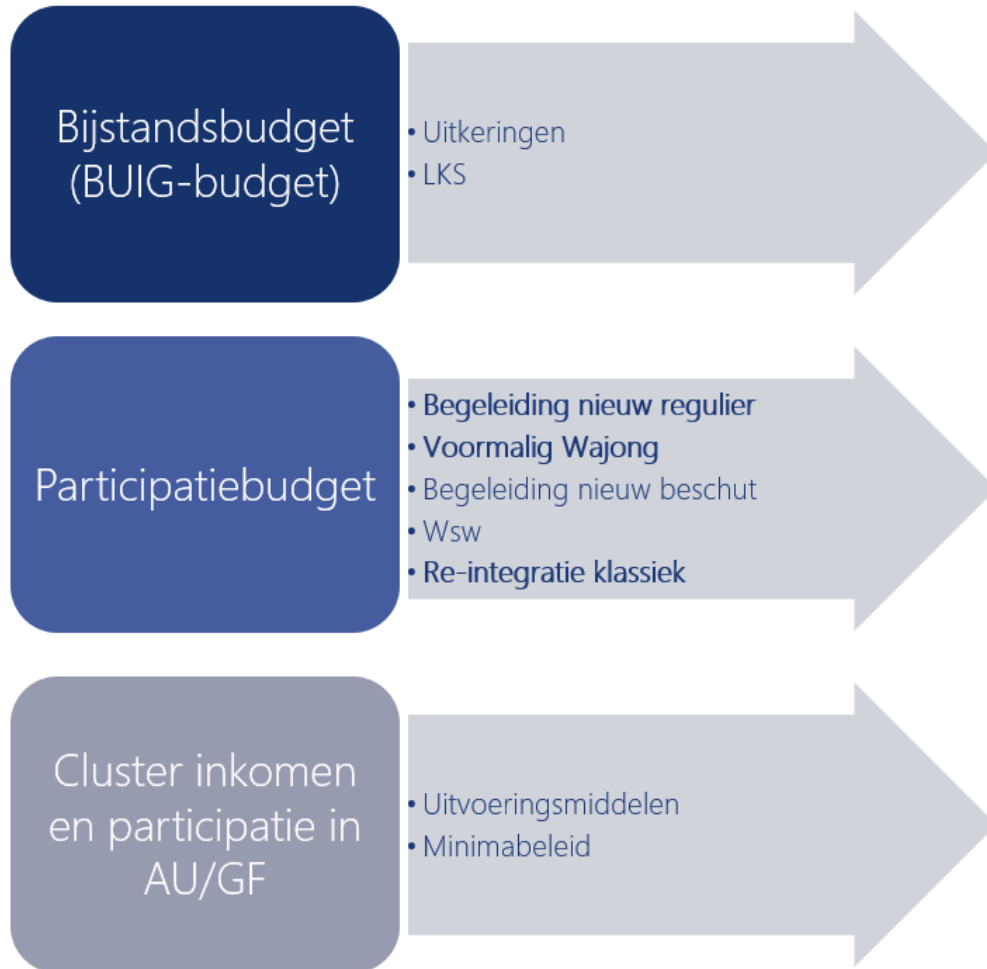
Bijstandsbudget (BUIG-budget)

• Uitkeringen
• LKS

Participatiebudget

• Begeleiding nieuw regulier
• Voormalig Wajong
• Begeleiding nieuw beschut
• Wsw
• Re-integratie klassiek

Cluster inkomen en participatie in AU/GF

• Uitvoeringsmiddelen
• Minimabeleid